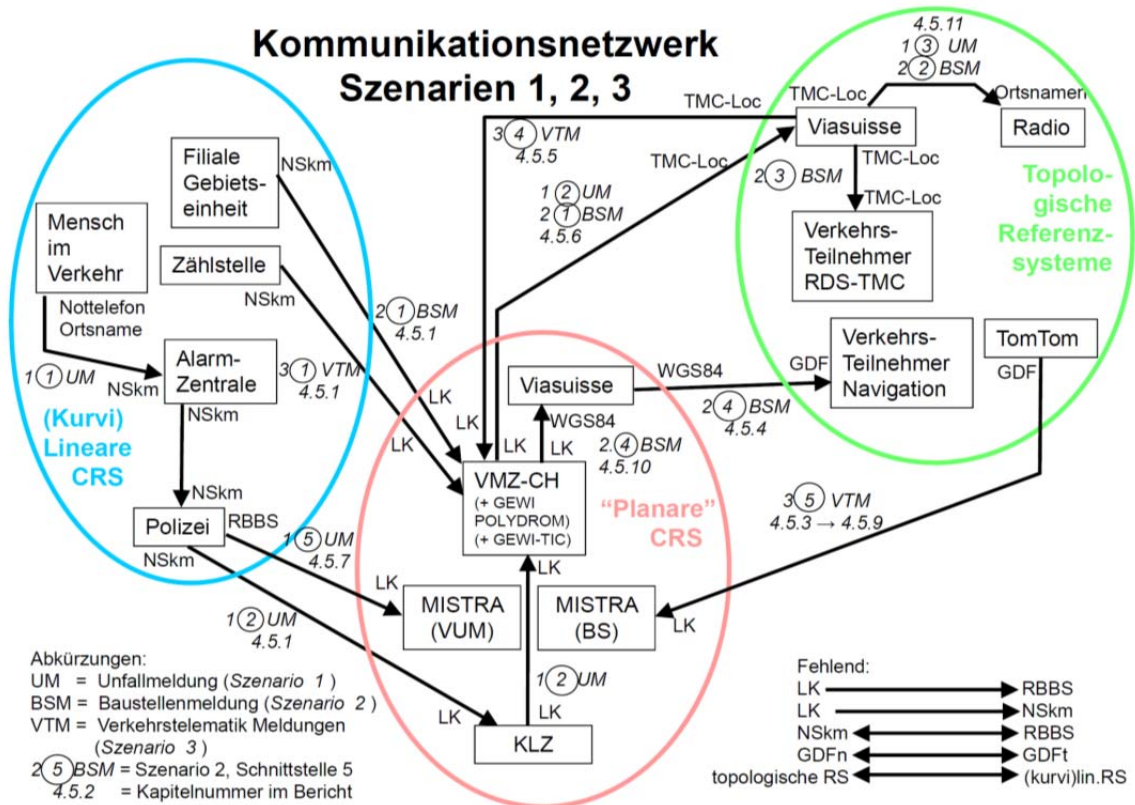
Kommunikationsnetzwerk
Szenarien 1, 2, 3

4.5.11
1 ③ UM
2 ② BSM

TMC-Loc
TMC-Loc
Ortsnamen
Viasuisse
Radio

3 ④ VTM
4.5.5

TMC-Loc
2 ③ BSM
TMC-Loc
TMC-Loc

Topologische Referenzsysteme

1 ② UM
2 ① BSM
4.5.6

Verkehrs-Teilnehmer RDS-TMC

Filiale Gebietseinheit
NSkm

Mensch im Verkehr

Zählstelle
NSkm

Nottelefon Ortsname

2 ① BSM
4.5.1

Verkehrs-Teilnehmer Navigation

TomTom
GDF

1 ① UM
NSkm
Alarm-Zentrale
NSkm

3 ① VTM
4.5.1

LK
LK
LK

Viasuisse
WGS84
GDF
WGS84

2 ④ BSM
4.5.4

(Kurvi) Lineare CRS

LK
LK
2.④ BSM
4.5.10

VMZ-CH
(+ GEWI POLYDROM)
(+ GEWI-TIC)

NSkm
Polizei
RBBS
NSkm

"Planare" CRS

3 ⑤ VTM
4.5.3 → 4.5.9

1 ⑤ UM
4.5.7

LK
LK

MISTRA (VUM)
MISTRA (BS)
LK

1 ② UM
4.5.1

Abkürzungen:
UM = Unfallmeldung (Szenario 1)
BSM = Baustellenmeldung (Szenario 2)
VTM = Verkehrstelematik Meldungen (Szenario 3)
2 ⑤ BSM = Szenario 2, Schnittstelle 5
4.5.2 = Kapitelnummer im Bericht

1 ② UM
LK
LK
KLZ

Fehlend:
LK → RBBS
LK → NSkm
NSkm ↔ RBBS
GDFn ↔ GDFt
topologische RS ↔ (kurvi)lin.RS